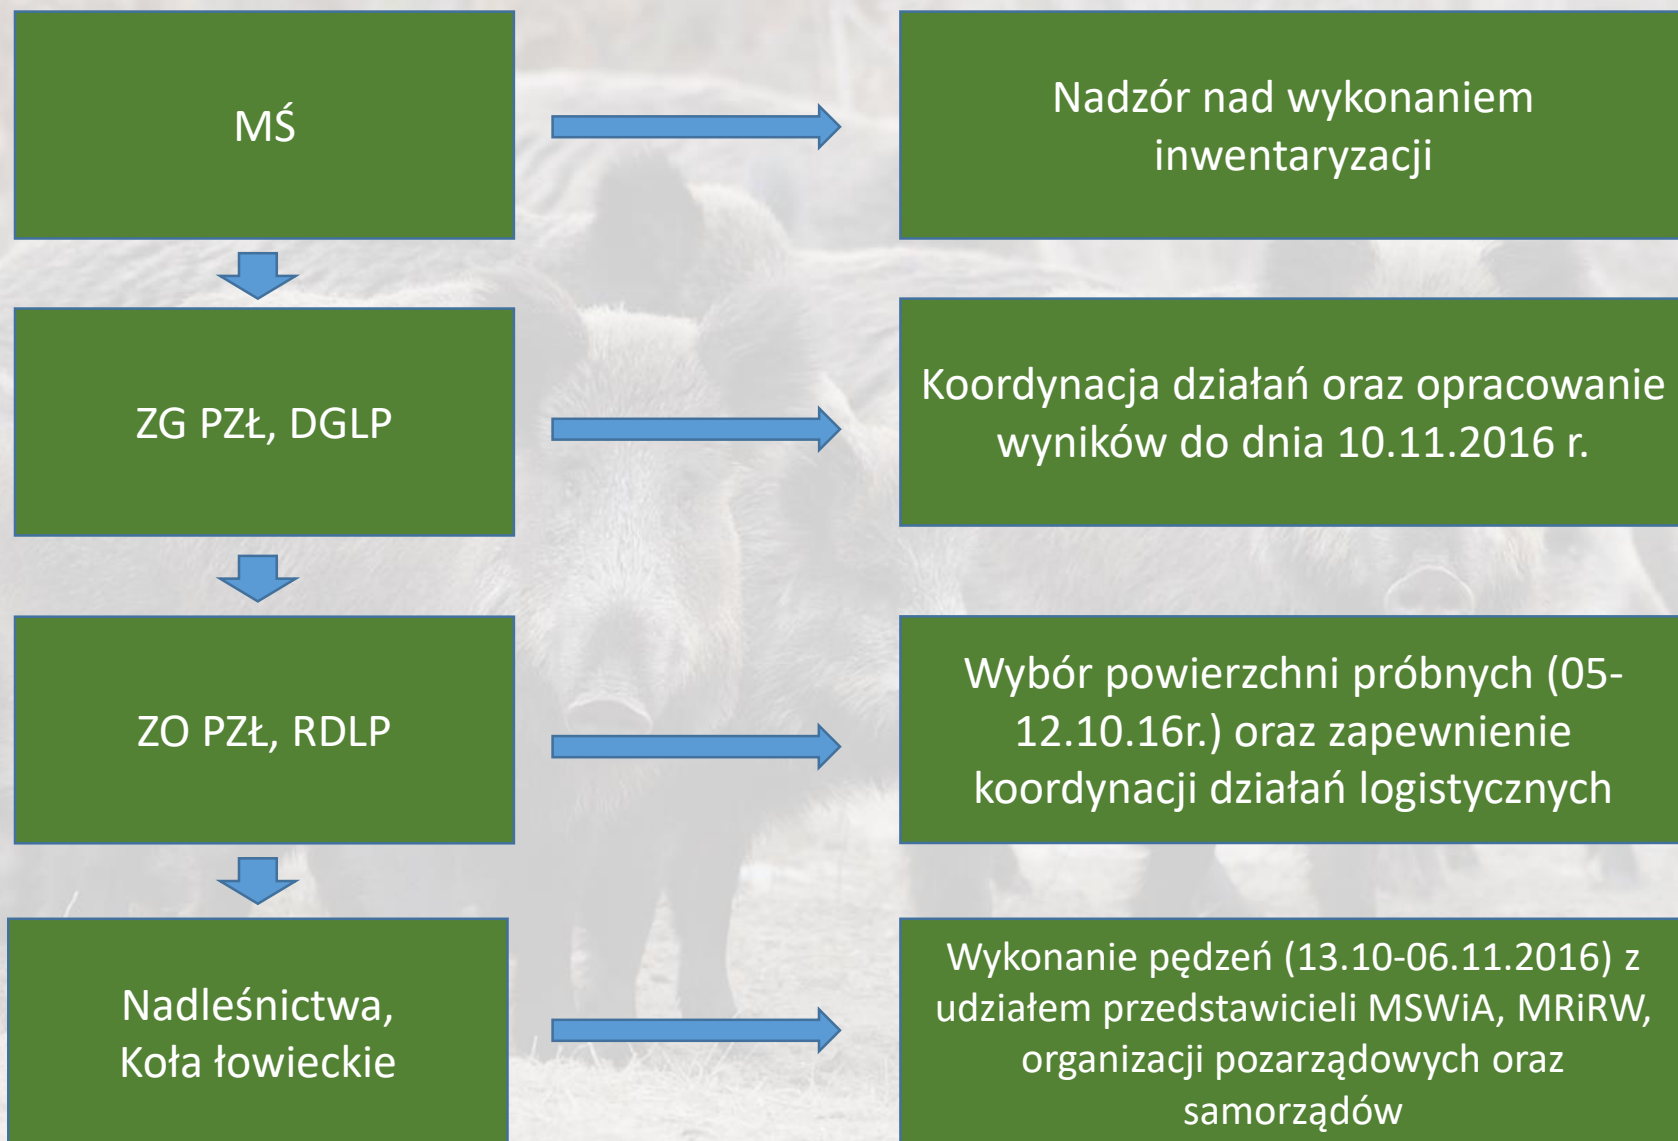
MŚ

Nadzór nad wykonaniem inwentaryzacji

ZG PZŁ, DGLP

Koordynacja działań oraz opracowanie wyników do dnia 10.11.2016 r.

ZO PZŁ, RDLP

Wybór powierzchni próbnych (05-12.10.16r.) oraz zapewnienie koordynacji działań logistycznych

Nadleśnictwa, Koła łowieckie

Wykonanie pędzeń (13.10-06.11.2016) z udziałem przedstawicieli MSWiA, MRiRW, organizacji pozarządowych oraz samorządów